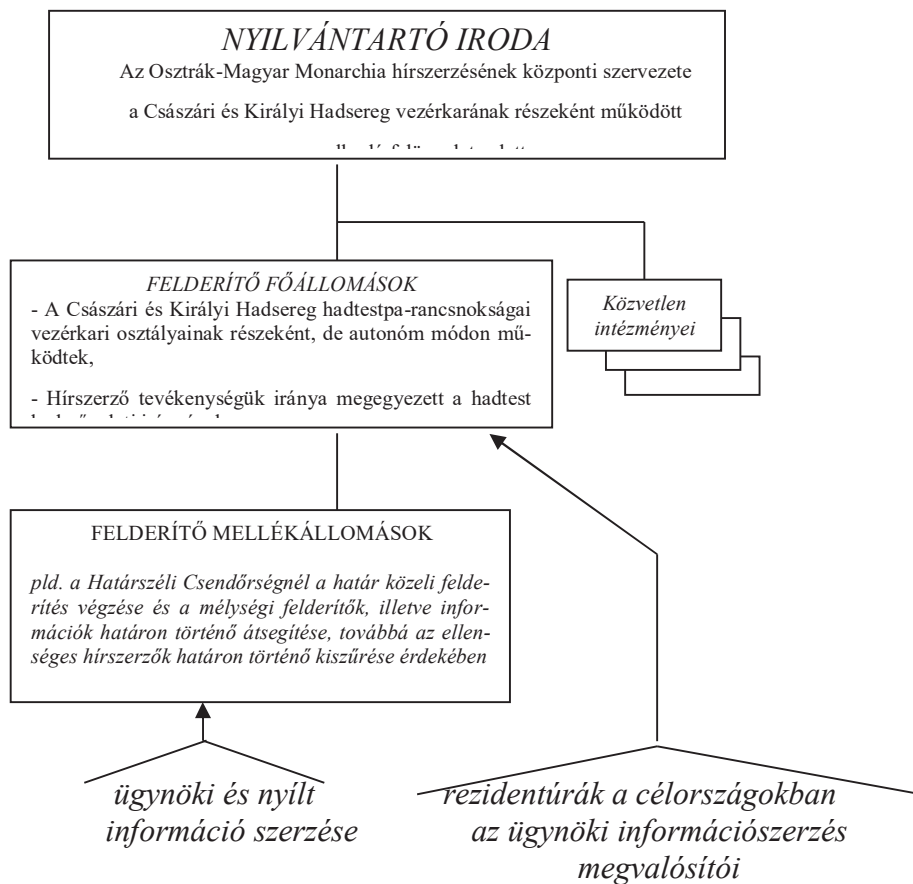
NYILVÁNTARTÓ IRODA
Az Osztrák-Magyar Monarchia hírszerzésének központi szervezete

a Császári és Királyi Hadsereg vezérkarának részeként működött

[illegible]

FELDERÍTŐ FŐÁLLOMÁSOK
- A Császári és Királyi Hadsereg hadtestpa-rancsnokságai vezérkari osztályainak részeként, de autonóm módon működtek,

- Hírszerző tevékenységük iránya megegyezett a hadtest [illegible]

Közvetlen intézményei

FELDERÍTŐ MELLÉKÁLLOMÁSOK

pld. a Határszéli Csendőrségnél a határ közeli felderítés végzése és a mélységi felderítők, illetve információk határon történő átsegítése, továbbá az ellenséges hírszerzők határon történő kiszűrése érdekében

ügynöki és nyílt információ szerzése

rezidentúrák a célországokban az ügynöki információszerzés megvalósítói